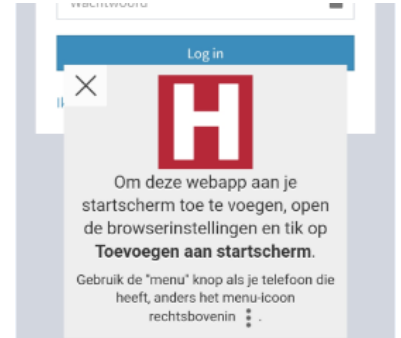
Wachtwoord

Log in

H

Om deze webapp aan je startscherm toe te voegen, open de browserinstellingen en tik op **Toevoegen aan startscherm**.

Gebruik de "menu" knop als je telefoon die heeft, anders het menu-icoon rechtsbovenin ⋮.